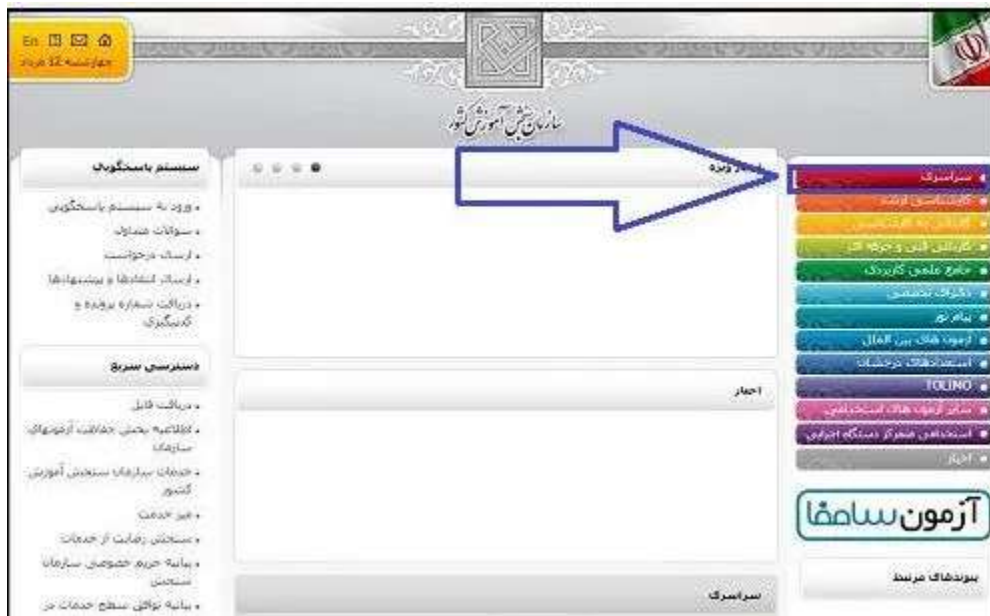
En
چهارشنبه ۱۵ خرداد

سازمان سنجش آموزش کشور

سراسری
کارشناسی ارشد
کاردانی به کارشناسی
کاردانی فنی و حرفه ای
جامع علمی کاربردی
دکترای تخصصی
پیام نور
آزمون های بین الملل
استعدادهای درخشان
TOLIMO
سایر آزمون های استخدامی
استخدامی متمرکز دستگاه اجرایی
اخبار

آزمون سامفا

پیوندهای مرتبط

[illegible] ویژه

اخبار

سراسری

سیستم پاسخگویی
ورود به سیستم پاسخگویی
سوالات متداول
ارسال درخواست
ارسال انتقادها و پیشنهادها
دریافت شماره پرونده و کدپیگیری

دسترسی سریع
دریافت فایل
اطلاعیه بخش حفاظت آزمونهای سازمان
خدمات سازمان سنجش آموزش کشور
میز خدمت
سنجش رضایت از خدمات
بیانیه حریم خصوصی سازمان سنجش
بیانیه توافق سطح خدمات در